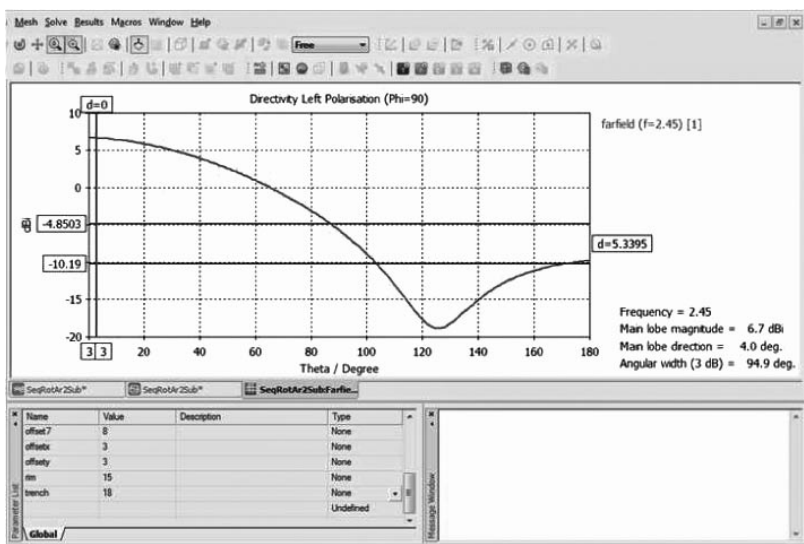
Mesh Solve Results Macros Window Help

Free

Directivity Left Polarisation (Phi=90)

d=0

farfield (f=2.45) [1]

10
5
0
-4.8503
-10.19
-15
-20

dB

d=5.3395

Frequency = 2.45
Main lobe magnitude = 6.7 dBi
Main lobe direction = 4.0 deg.
Angular width (3 dB) = 94.9 deg.

3 3 20 40 60 80 100 120 140 160 180

Theta / Degree

SeqRotAr2Sub* | SeqRotAr2Sub* | SeqRotAr2SubFarfie...

| Name | Value | Description | Type |
|---|---|---|---|
| offset7 | 8 | | None |
| offsetx | 3 | | None |
| offsety | 3 | | None |
| rim | 15 | | None |
| trench | 18 | | None |
| | | | Undefined |

Parameter List

Global

Message Window